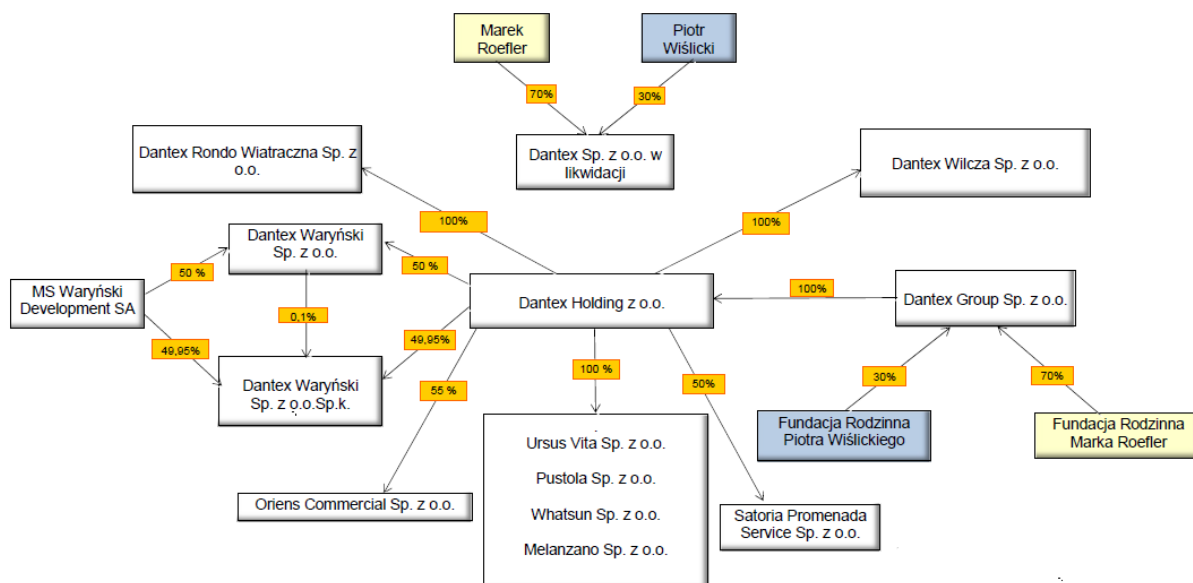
Marek Roefler

Piotr Wiślicki

70%

30%

Dantex Sp. z o.o. w likwidacji

Dantex Rondo Wiatraczna Sp. z o.o.

Dantex Wilcza Sp. z o.o.

100%

100%

Dantex Waryński Sp. z o.o.

50 %

50 %

MS Waryński Development SA

0,1%

Dantex Holding z o.o.

100%

Dantex Group Sp. z o.o.

49,95%

49,95%

Dantex Waryński Sp. z o.o.Sp.k.

55 %

100 %

50%

30%

70%

Fundacja Rodzinna Piotra Wiślickiego

Fundacja Rodzinna Marka Roefler

Ursus Vita Sp. z o.o.

Pustola Sp. z o.o.

Whatsun Sp. z o.o.

Melanzano Sp. z o.o.

Oriens Commercial Sp. z o.o.

Satoria Promenada Service Sp. z o.o.